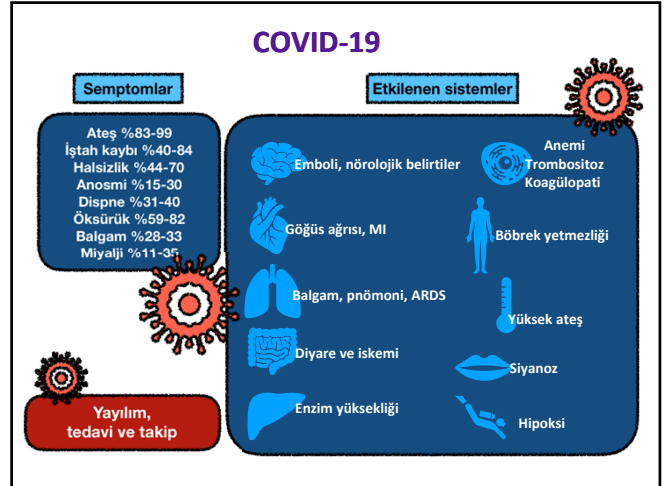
COVID-19

Semptomlar

Ateş %83-99
İştah kaybı %40-84
Halsizlik %44-70
Anosmi %15-30
Dispne %31-40
Öksürük %59-82
Balgam %28-33
Miyalji %11-35

Yayılım, tedavi ve takip

Etkilenen sistemler

Emboli, nörolojik belirtiler

Anemi
Trombositoz
Koagülopati

Göğüs ağrısı, MI

Böbrek yetmezliği

Balgam, pnömoni, ARDS

Yüksek ateş

Diyare ve iskemi

Siyanoz

Enzim yüksekliği

Hipoksi